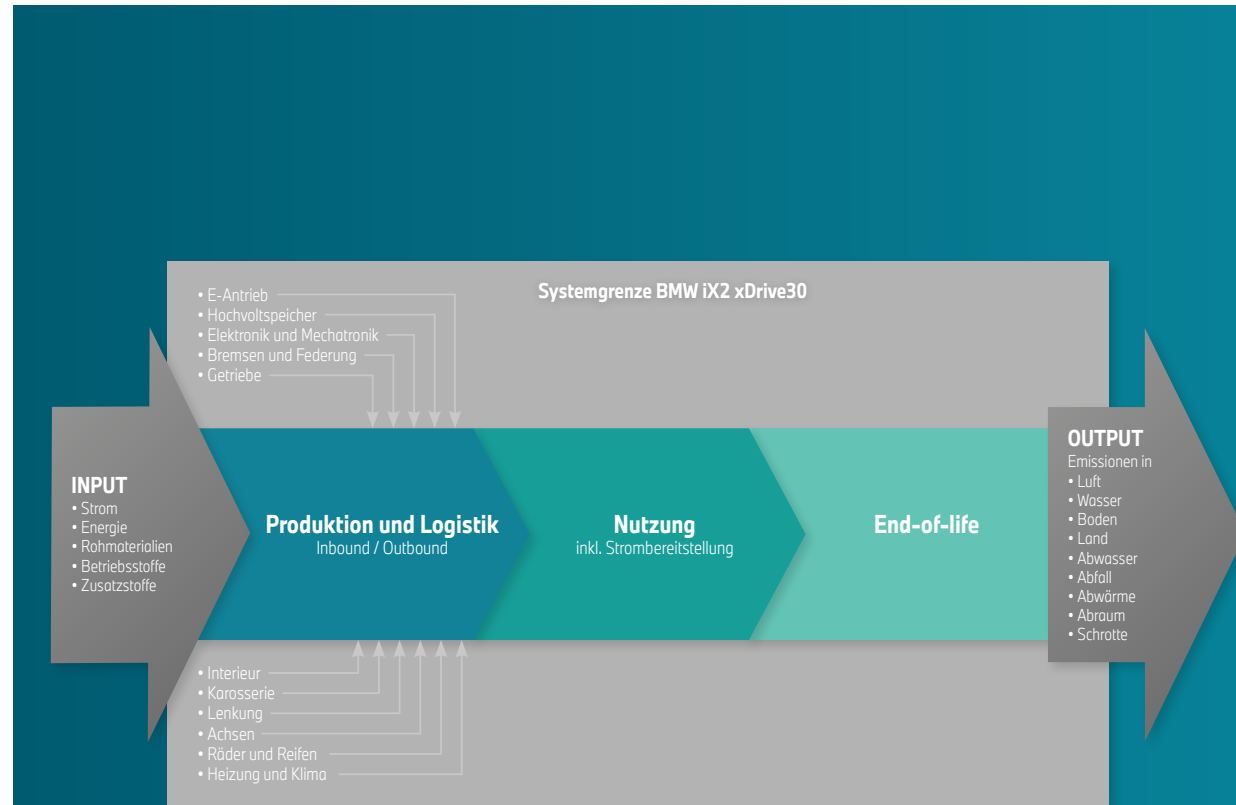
Systemgrenze BMW iX2 xDrive30

• E-Antrieb
• Hochvoltspeicher
• Elektronik und Mechatronik
• Bremsen und Federung
• Getriebe

INPUT
• Strom
• Energie
• Rohmaterialien
• Betriebsstoffe
• Zusatzstoffe

Produktion und Logistik
Inbound / Outbound

Nutzung
inkl. Strombereitstellung

End-of-life

OUTPUT
Emissionen in
• Luft
• Wasser
• Boden
• Land
• Abwasser
• Abfall
• Abwärme
• Abraum
• Schrotte

• Interieur
• Karosserie
• Lenkung
• Achsen
• Räder und Reifen
• Heizung und Klima